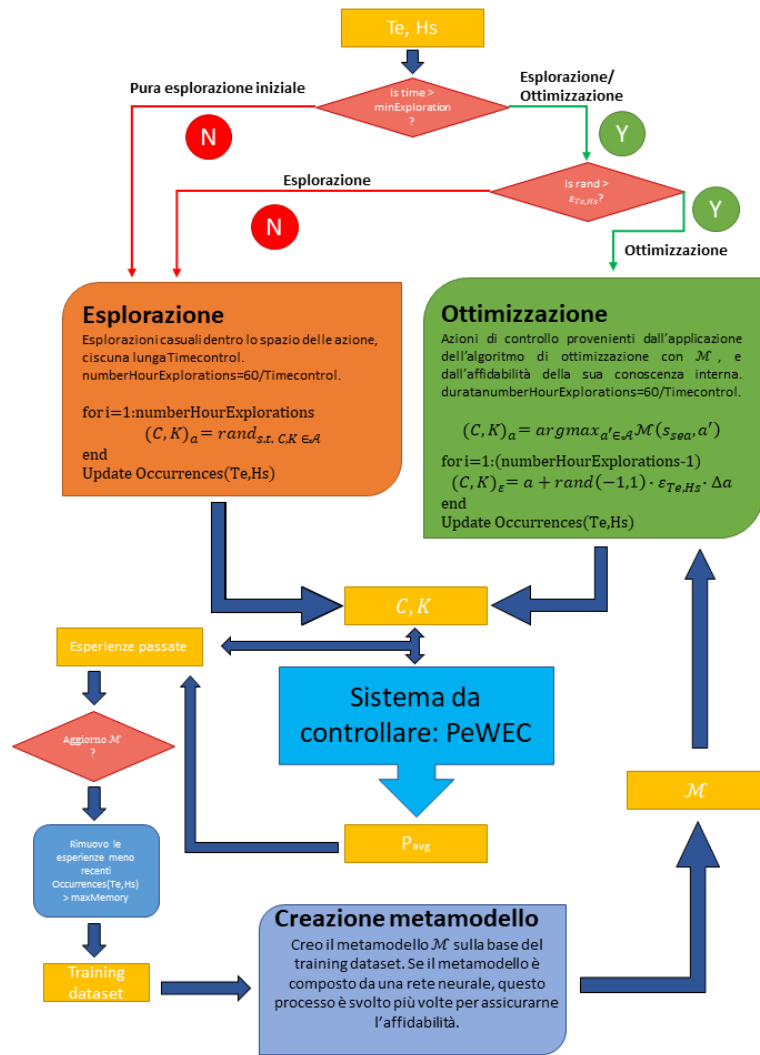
Te, Hs

Pura esplorazione iniziale

Is time > minExploration ?

Esplorazione/ Ottimizzazione

N

Y

Esplorazione

Is rand > $\varepsilon_{Te,Hs}$?

N

Y

Ottimizzazione

Esplorazione

Esplorazioni casuali dentro lo spazio delle azione, ciscuna lunga Timecontrol. numberHourExplorations=60/Timecontrol.

for i=1:numberHourExplorations
$(C,K)_a = rand_{s.t.\ C,K\ \in\mathcal{A}}$
end
Update Occurrences(Te,Hs)

Ottimizzazione

Azioni di controllo provenienti dall'applicazione dell'algoritmo di ottimizzazione con $\mathcal{M}$ , e dall'affidabilità della sua conoscenza interna. duratanumberHourExplorations=60/Timecontrol.

$(C,K)_a = argmax_{a'\in\mathcal{A}}\mathcal{M}(s_{sea},a')$

for i=1:(numberHourExplorations-1)
$(C,K)_\varepsilon = a + rand(-1,1)\cdot\varepsilon_{Te,Hs}\cdot\Delta a$
end
Update Occurrences(Te,Hs)

$C,K$

Esperienze passate

Sistema da controllare: PeWEC

Aggiorno $\mathcal{M}$ ?

Rimuovo le esperienze meno recenti Occurrences(Te,Hs) > maxMemory

$P_{avg}$

$\mathcal{M}$

Training dataset

Creazione metamodello

Creo il metamodello $\mathcal{M}$ sulla base del training dataset. Se il metamodello è composto da una rete neurale, questo processo è svolto più volte per assicurarne l'affidabilità.